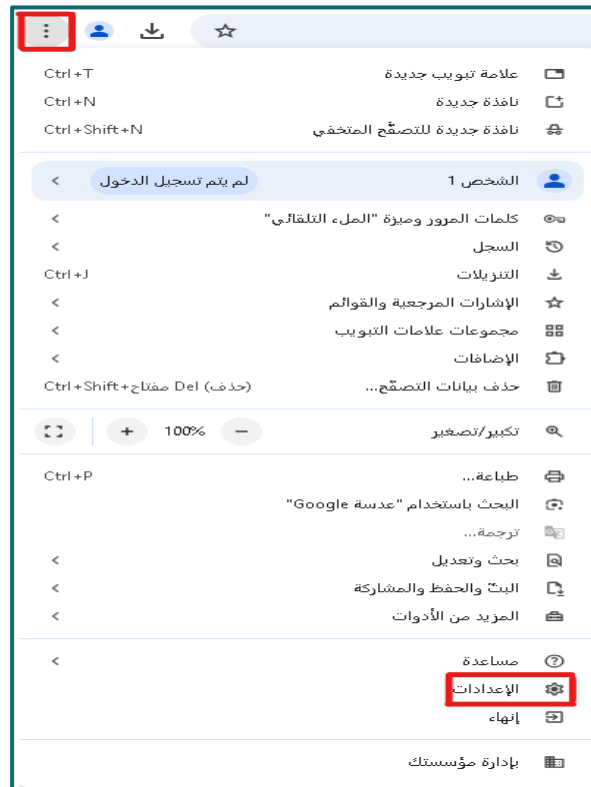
علامة تبويب جديدة Ctrl+T
نافذة جديدة Ctrl+N
نافذة جديدة للتصفّح المتخفي Ctrl+Shift+N

الشخص 1 لم يتم تسجيل الدخول

كلمات المرور وميزة "الملء التلقائي"
السجل
التنزيلات Ctrl+J
الإشارات المرجعية والقوائم
مجموعات علامات التبويب
الإضافات
حذف بيانات التصفّح... (حذف) Ctrl+Shift+مفتاح Del

تكبير/تصغير – 100% +

طباعة... Ctrl+P
البحث باستخدام "عدسة Google"
ترجمة...
بحث وتعديل
البثّ والحفظ والمشاركة
المزيد من الأدوات

مساعدة
الإعدادات
إنهاء

بإدارة مؤسستك